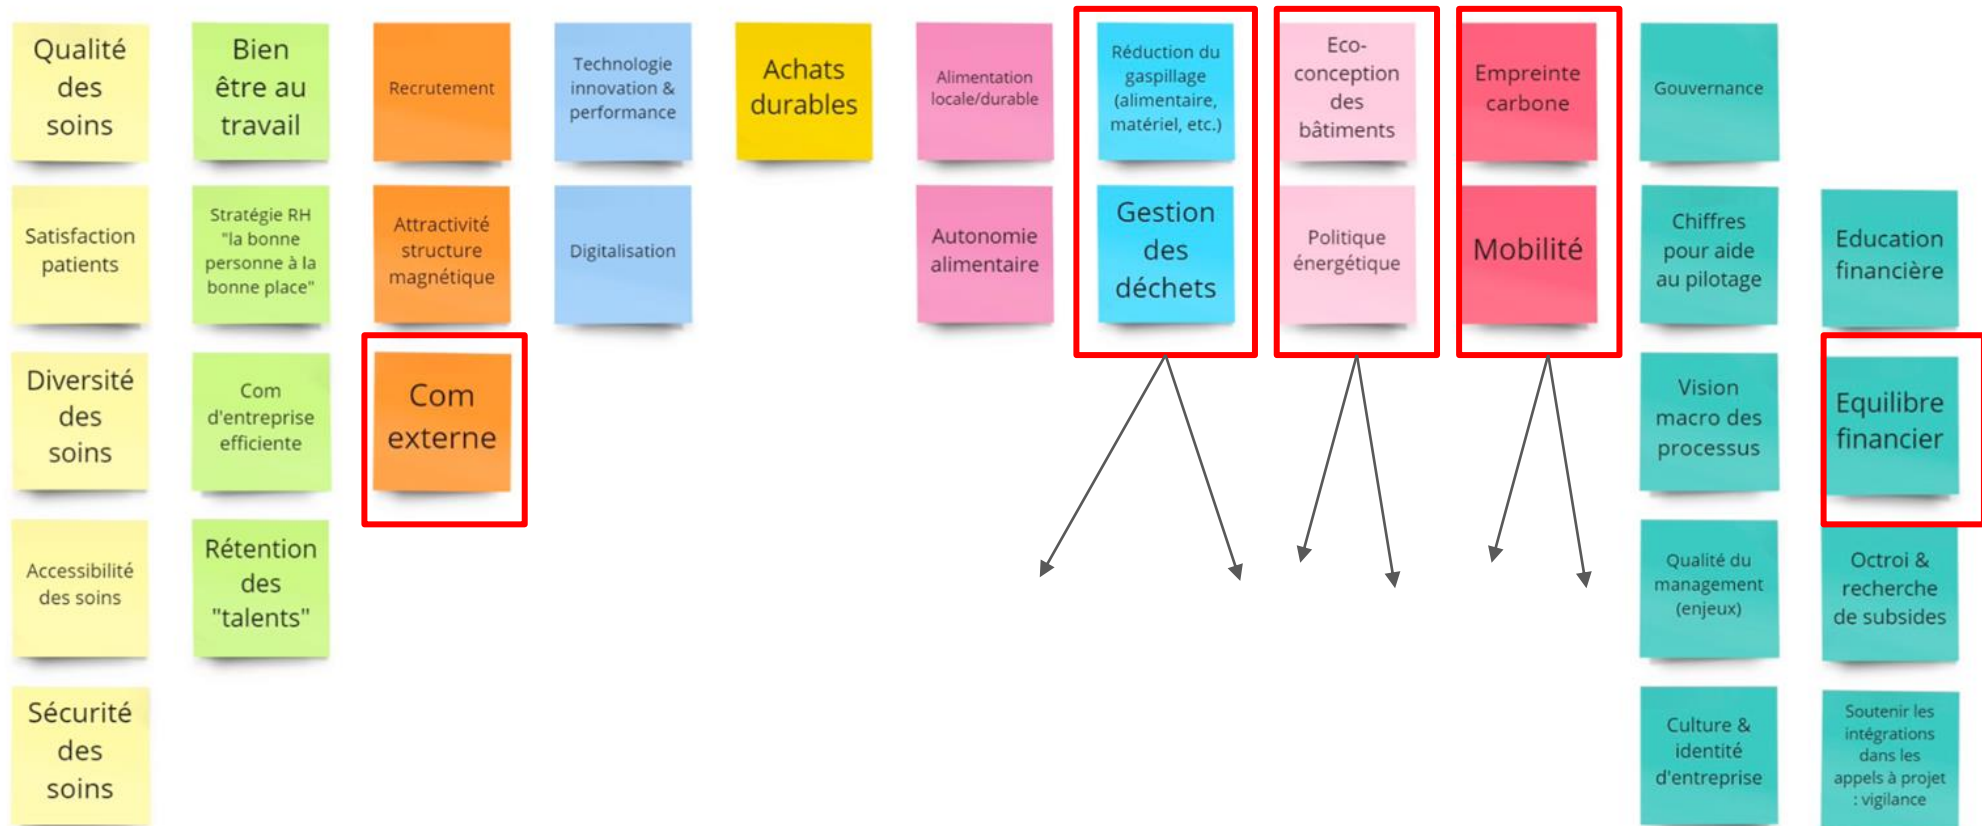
Qualité des soins

Satisfaction patients

Diversité des soins

Accessibilité des soins

Sécurité des soins

Bien être au travail

Stratégie RH "la bonne personne à la bonne place"

Com d'entreprise efficiente

Rétention des "talents"

Recrutement

Attractivité structure magnétique

Com externe

Technologie innovation & performance

Digitalisation

Achats durables

Alimentation locale/durable

Autonomie alimentaire

Réduction du gaspillage (alimentaire, matériel, etc.)

Gestion des déchets

Eco-conception des bâtiments

Politique énergétique

Empreinte carbone

Mobilité

Gouvernance

Chiffres pour aide au pilotage

Vision macro des processus

Qualité du management (enjeux)

Culture & identité d'entreprise

Education financière

Equilibre financier

Octroi & recherche de subsides

Soutenir les intégrations dans les appels à projet : vigilance